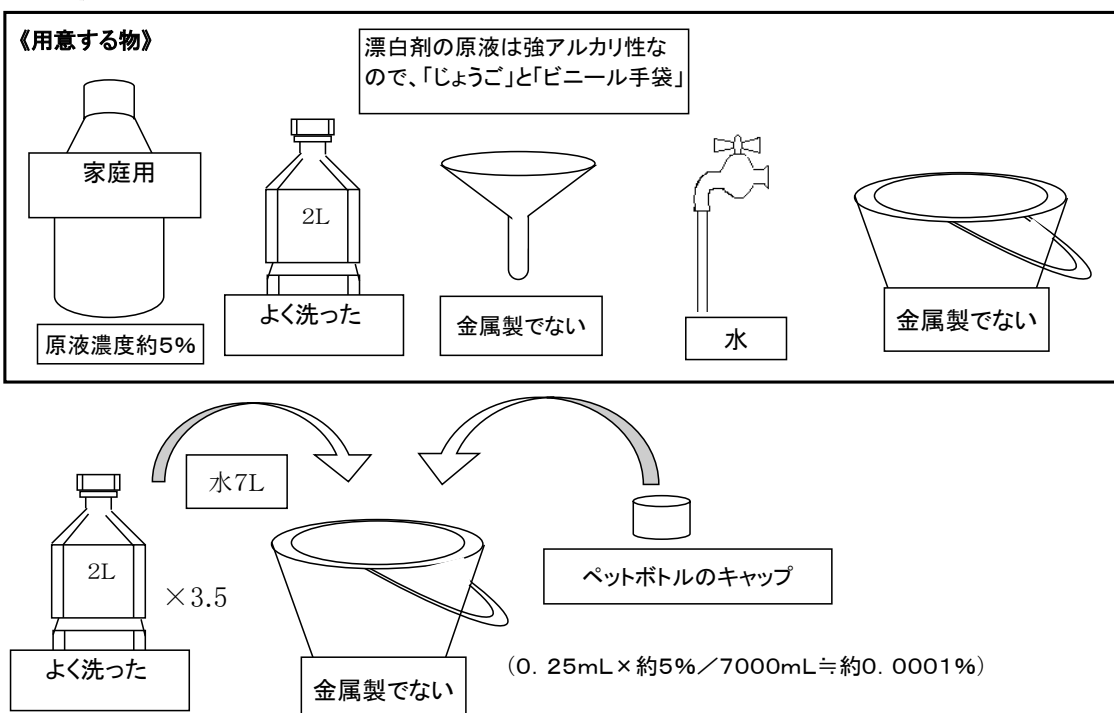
《用意する物》

漂白剤の原液は強アルカリ性なので、「じょうご」と「ビニール手袋」

家庭用

原液濃度約5%

2L

よく洗った

金属製でない

水

金属製でない

水7L

2L

×3.5

よく洗った

金属製でない

ペットボトルのキャップ

(0. 25mL×約5%/7000mL≒約0. 0001%)